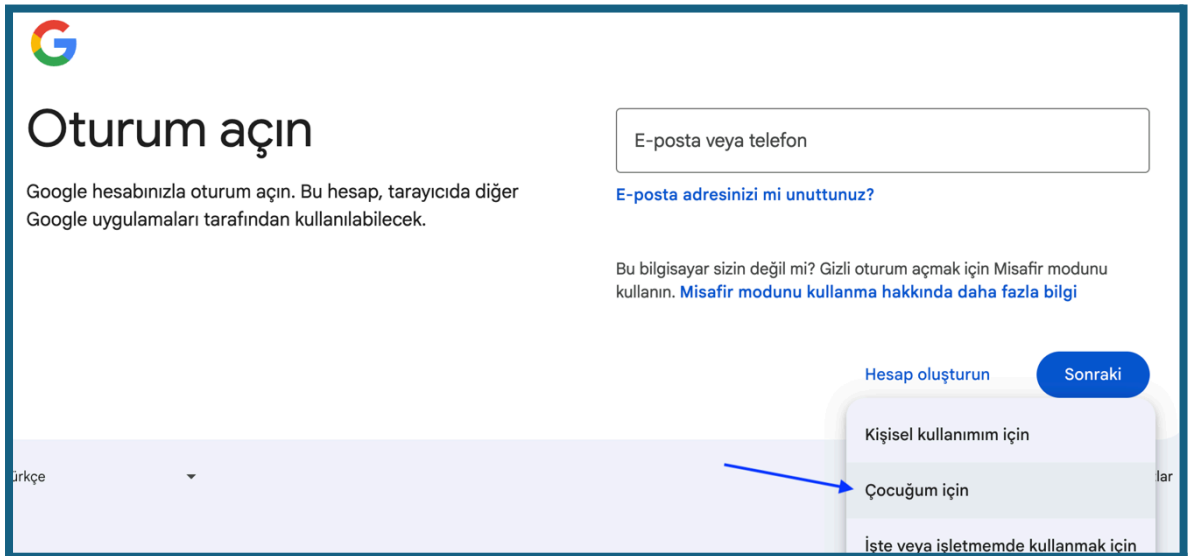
Oturum açın

Google hesabınızla oturum açın. Bu hesap, tarayıcıda diğer Google uygulamaları tarafından kullanılabilecek.

E-posta veya telefon

E-posta adresinizi mi unuttunuz?

Bu bilgisayar sizin değil mi? Gizli oturum açmak için Misafir modunu kullanın. Misafir modunu kullanma hakkında daha fazla bilgi

Hesap oluşturun

Sonraki

Kişisel kullanımım için

Çocuğum için

İşte veya işletmemde kullanmak için

ürkçe

lar